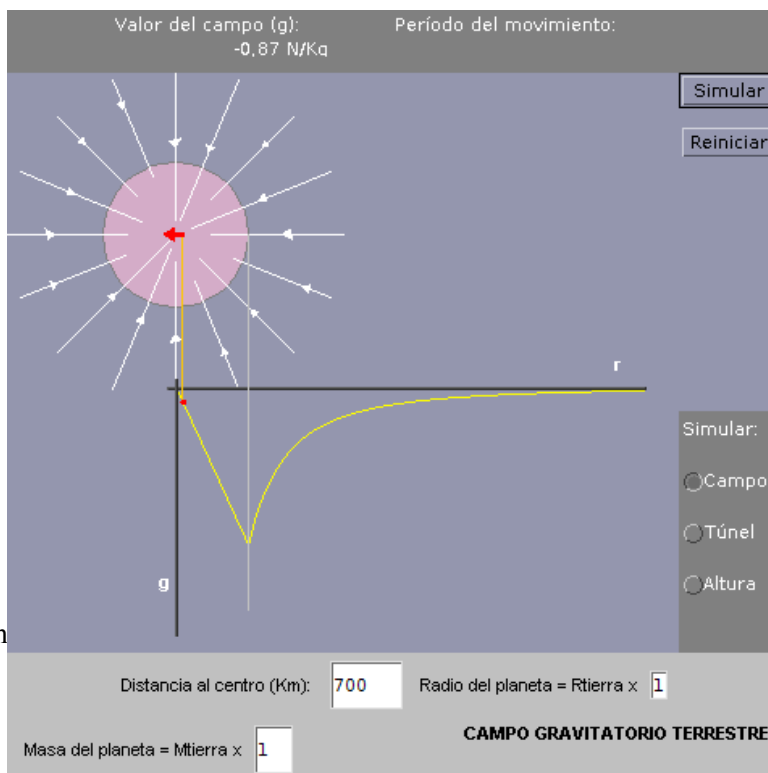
Valor del campo (g):
-0,87 N/Kg

Período del movimiento:

Simular

Reiniciar

r

g

Simular:

Campo

Túnel

Altura

Distancia al centro (Km): 700

Radio del planeta = Rtierra x 1

Masa del planeta = Mtierra x 1

CAMPO GRAVITATORIO TERRESTRE